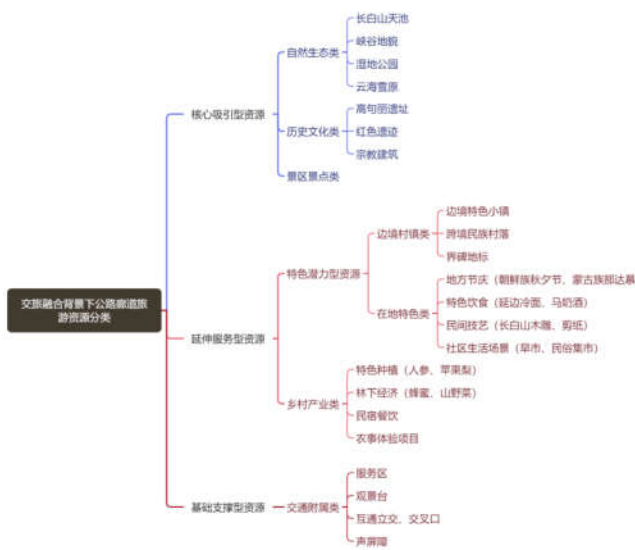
交旅融合背景下公路廊道旅游资源分类

核心吸引型资源
自然生态类
长白山天池
峡谷地貌
湿地公园
云海雪原
历史文化类
高句丽遗址
红色遗迹
宗教建筑
景区景点类

延伸服务型资源
特色潜力型资源
边境村镇类
边境特色小镇
跨境民族村落
界碑地标
在地特色类
地方节庆（朝鲜族秋夕节、蒙古族那达慕
特色饮食（延边冷面、马奶酒）
民间技艺（长白山木雕、剪纸）
社区生活场景（早市、民俗集市）
乡村产业类
特色种植（人参、苹果梨）
林下经济（蜂蜜、山野菜）
民宿餐饮
农事体验项目

基础支撑型资源
交通附属类
服务区
观景台
互通立交、交叉口
声屏障